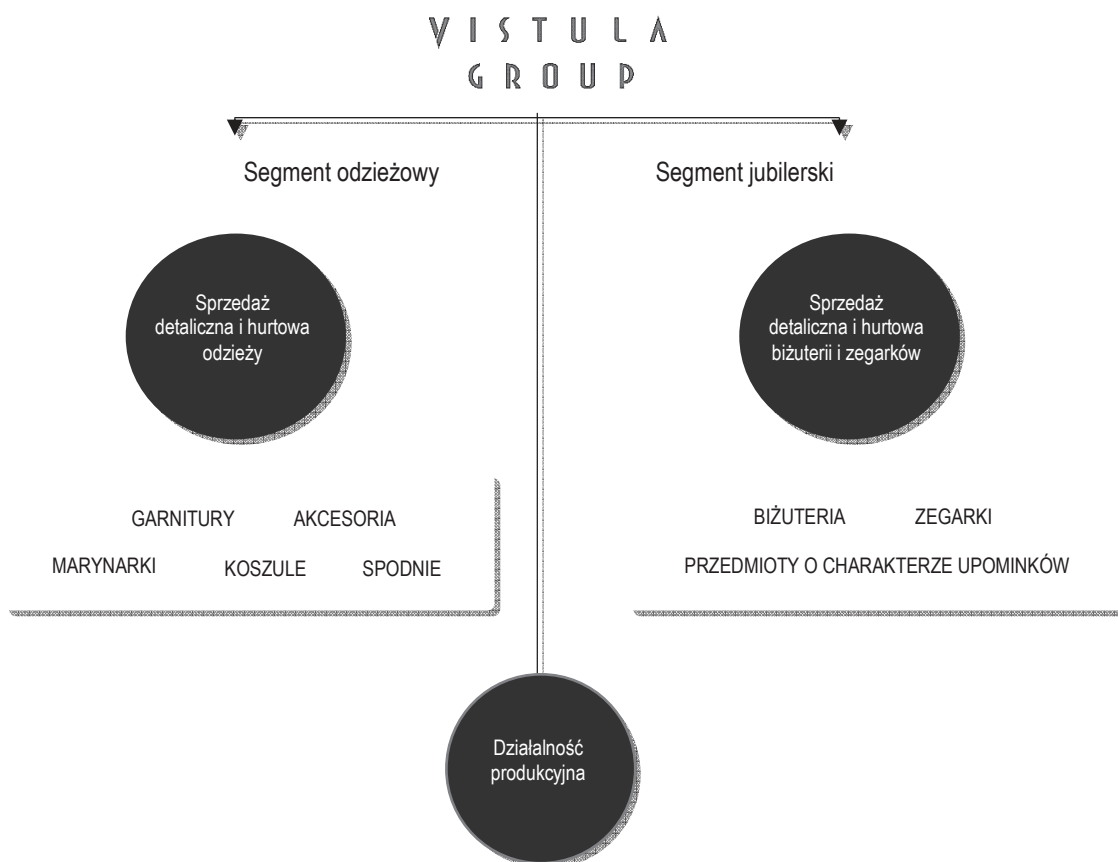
VISTULA
GROUP

Segment odzieżowy

Segment jubilerski

Sprzedaż detaliczna i hurtowa odzieży

Sprzedaż detaliczna i hurtowa biżuterii i zegarków

GARNITURY AKCESORIA

MARYNARKI KOSZULE SPODNIE

BIŻUTERIA ZEGARKI

PRZEDMIOTY O CHARAKTERZE UPOMINKÓW

Działalność produkcyjna